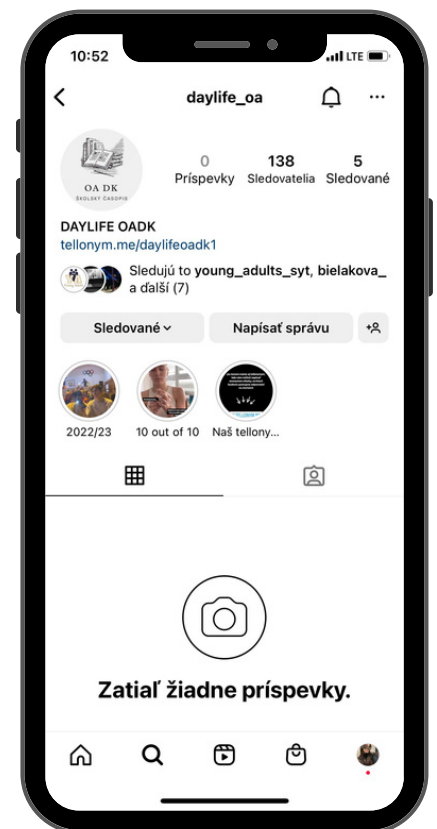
10:52

LTE

daylife_oa

OA DK
ŠKOLSKÝ ČASOPIS

0
Príspevky

138
Sledovatelia

5
Sledované

DAYLIFE OADK
tellonym.me/daylifeoadk1

Sledujú to young_adults_syt, bielakova_ a ďalší (7)

Sledované

Napísať správu

2022/23

10 out of 10

Naš tellony...

Zatiaľ žiadne príspevky.